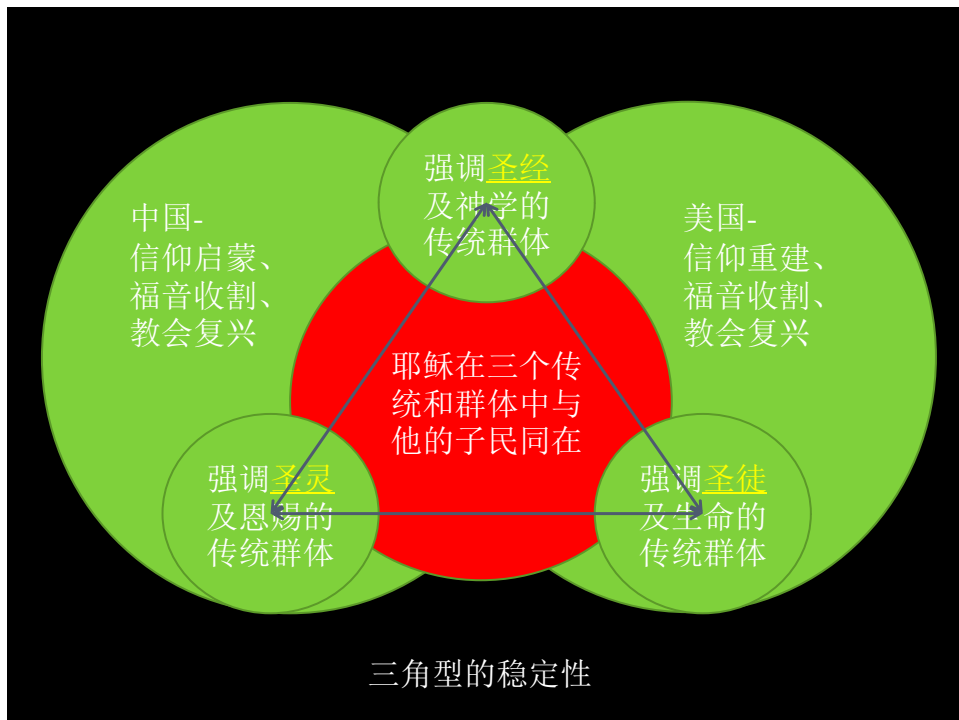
强调圣经及神学的传统群体

中国-
信仰启蒙、
福音收割、
教会复兴

美国-
信仰重建、
福音收割、
教会复兴

耶稣在三个传统和群体中与他的子民同在

强调圣灵及恩赐的传统群体

强调圣徒及生命的传统群体

三角型的稳定性